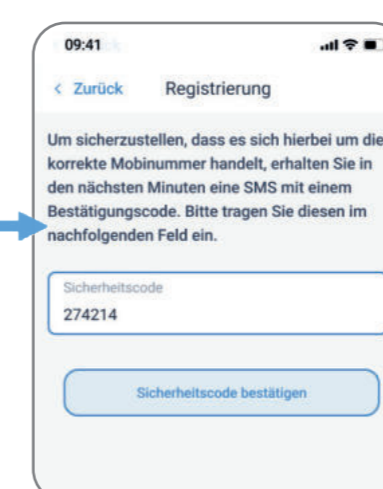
09:41

< Zurück Registrierung

Um sicherzustellen, dass es sich hierbei um die korrekte Mobinummer handelt, erhalten Sie in den nächsten Minuten eine SMS mit einem Bestätigungscode. Bitte tragen Sie diesen im nachfolgenden Feld ein.

Sicherheitscode
274214

Sicherheitscode bestätigen